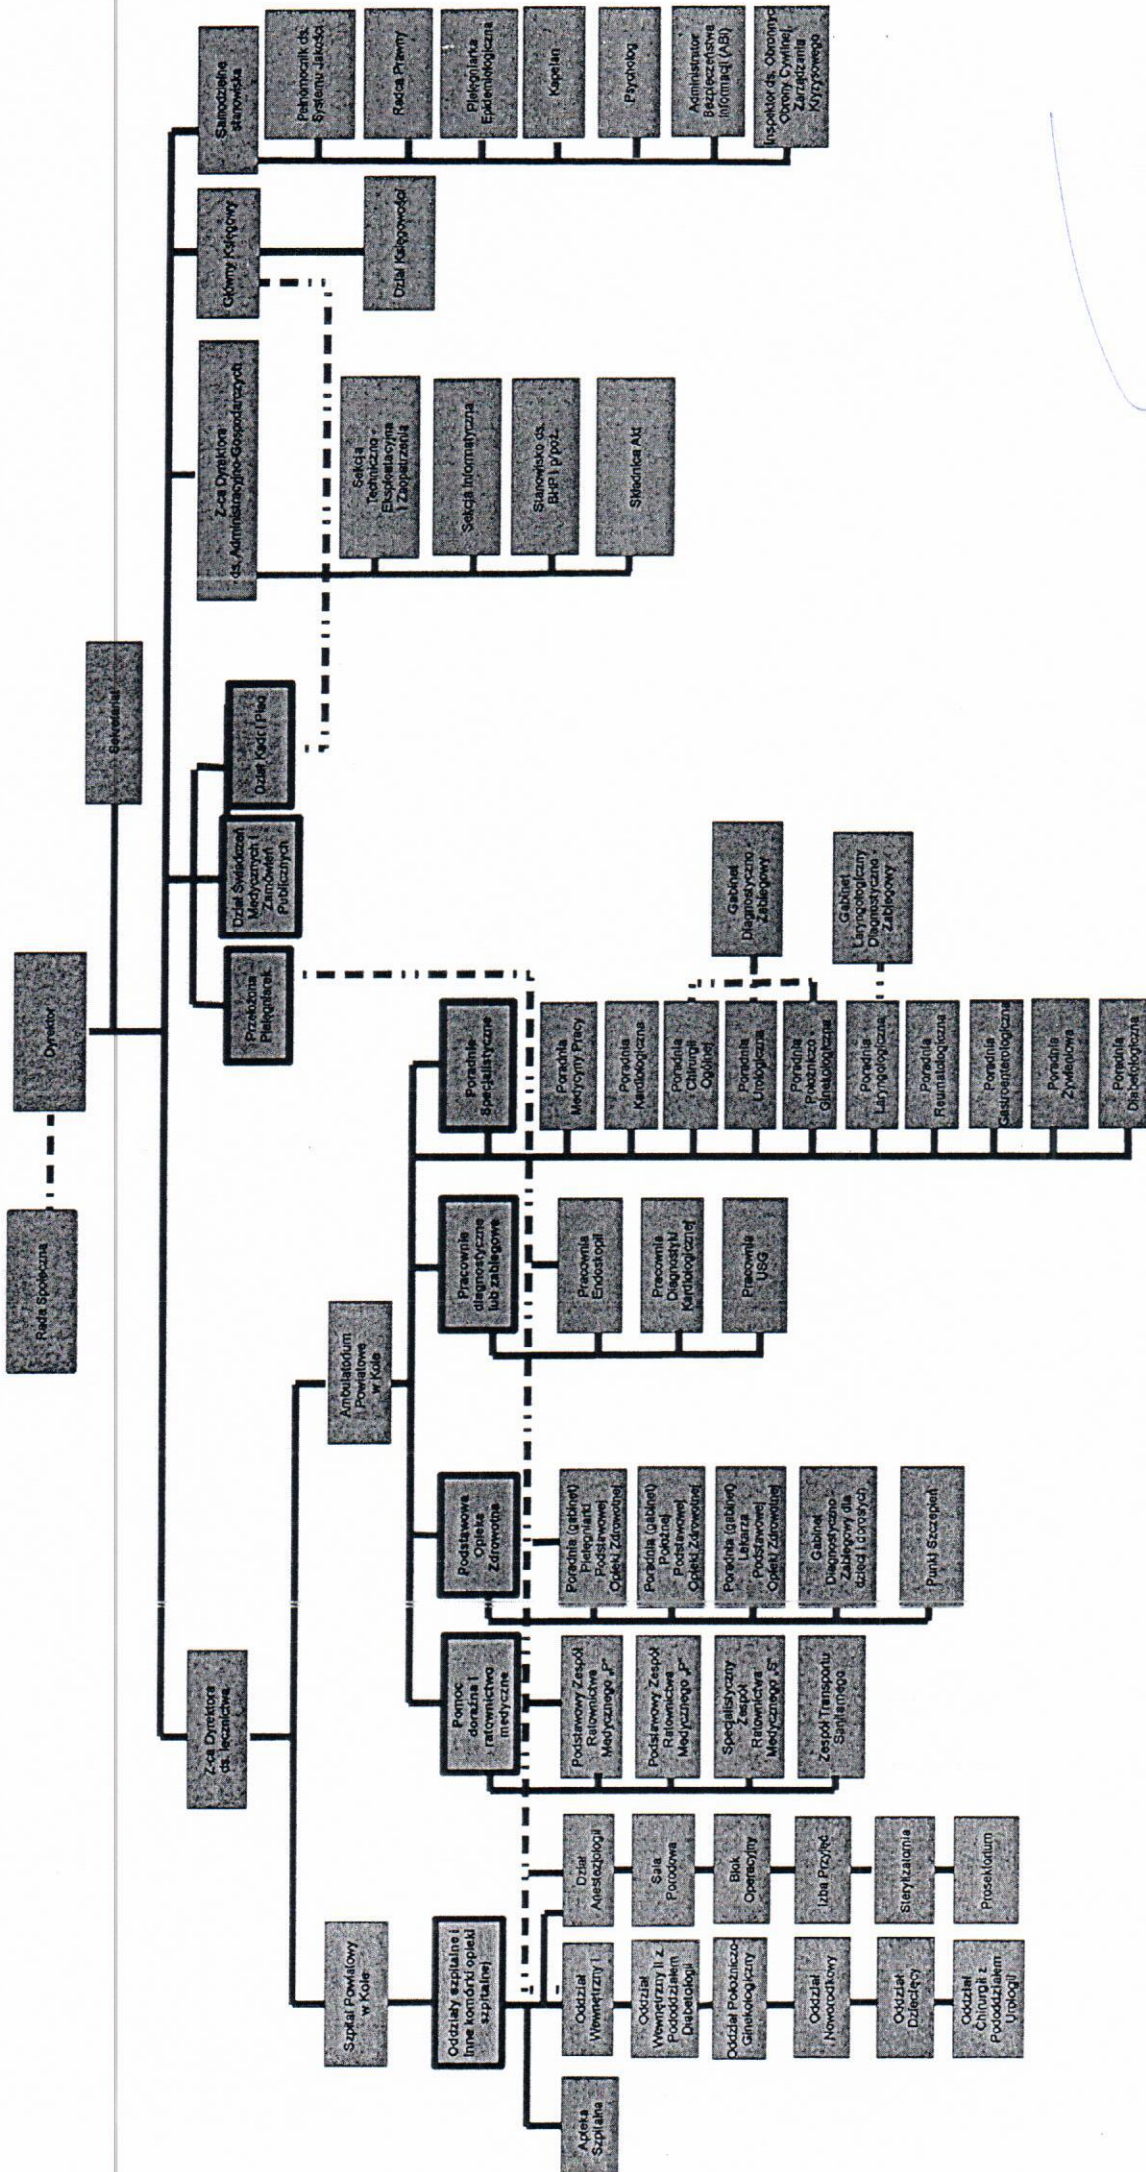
Rada Społeczna

Dyrektor

Sekretariat

Samodzielne stanowiska

Pełnomocnik ds. Systemu Jakości

Radca Prawny

Pielęgniarka Epidemiologiczna

Kapelan

Psycholog

Administrator Bezpieczeństwa Informacji (ABI)

Inspektor ds. Obronnych, Obrony Cywilnej i Zarządzania Kryzysowego

Główny Księgowy

Dział Księgowości

Z-ca Dyrektora ds. Administracyjno-Gospodarczych

Sekcja Techniczno-Eksploatacyjna i Zaopatrzenia

Sekcja Informatyczna

Stanowisko ds. BHP i p/poż.

Składnica Akt

Dział Kadr i Płac

Dział Świadczeń Medycznych i Zamówień Publicznych

Przełożona Pielęgniarek

Z-ca Dyrektora ds. lecznictwa

Ambulatorium Powiatowe w Kole

Poradnie Specjalistyczne

Poradnia Medycyny Pracy

Poradnia Kardiologiczna

Poradnia Chirurgii Ogólnej

Poradnia Urologiczna

Poradnia Położniczo-Ginekologiczna

Poradnia Laryngologiczna

Poradnia Reumatologiczna

Poradnia Gastroenterologiczna

Poradnia Żywieniowa

Poradnia Diabetologiczna

Gabinet Diagnostyczno-Zabiegowy

Gabinet Laryngologiczny Diagnostyczno-Zabiegowy

Pracownie diagnostyczne lub zabiegowe

Pracownia Endoskopii

Pracownia Diagnostyki Kardiologicznej

Pracownia USG

Podstawowa Opieka Zdrowotna

Poradnia (gabinet) Pielęgniarki Podstawowej Opieki Zdrowotnej

Poradnia (gabinet) Położnej Podstawowej Opieki Zdrowotnej

Poradnia (gabinet) Lekarza Podstawowej Opieki Zdrowotnej

Gabinet Diagnostyczno-Zabiegowy dla dzieci i dorosłych

Punkt Szczepień

Pomoc doraźna i ratownictwo medyczne

Podstawowy Zespół Ratownictwa Medycznego „P"

Podstawowy Zespół Ratownictwa Medycznego „P"

Specjalistyczny Zespół Ratownictwa Medycznego „S"

Zespół Transportu Sanitarnego

Szpital Powiatowy w Kole

Oddziały szpitalne i inne komórki opieki szpitalnej

Apteka Szpitalna

Oddział Wewnętrzny I

Oddział Wewnętrzny II z Pododdziałem Diabetologii

Oddział Położniczo-Ginekologiczny

Oddział Noworodkowy

Oddział Dziecięcy

Oddział Chirurgii z Pododdziałem Urologii

Dział Anestezjologii

Sala Porodowa

Blok Operacyjny

Izba Przyjęć

Sterylizatornia

Prosektorium